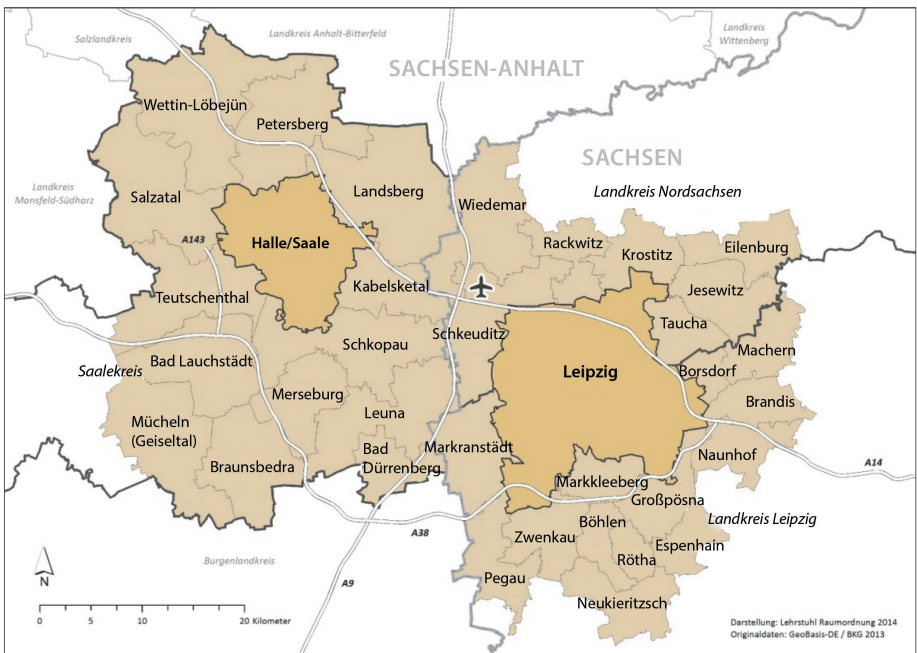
Salzlandkreis

Landkreis Anhalt-Bitterfeld

Landkreis Wittenberg

SACHSEN-ANHALT

SACHSEN

Landkreis Mansfeld-Südharz

Landkreis Nordsachsen

Wettin-Löbejün

Petersberg

Salzatal

Landsberg

Wiedemar

Halle/Saale

A143

Rackwitz

Krostitz

Eilenburg

Kabelsketal

Jesewitz

Teutschenthal

Taucha

Schkeuditz

Schkopau

Machern

Saalekreis

Bad Lauchstädt

Leipzig

Borsdorf

Merseburg

Leuna

Brandis

Mücheln (Geiseltal)

Bad Dürrenberg

Markranstädt

Naunhof

A14

Braunsbedra

Markkleeberg

Großpösna

Landkreis Leipzig

Böhlen

A38

Zwenkau

Espenhain

Burgenlandkreis

Rötha

A9

Pegau

N

Neukieritzsch

0 5 10 20 Kilometer

Darstellung: Lehrstuhl Raumordnung 2014
Originaldaten: GeoBasis-DE / BKG 2013